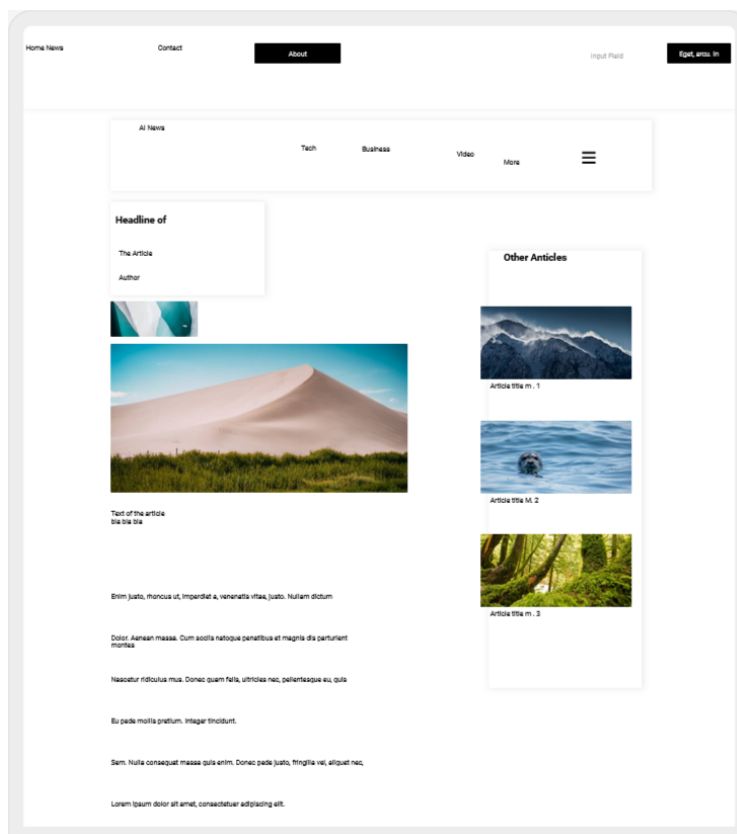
Home News

Contact

About

Input Field

Eget, arcu. In

AI News

Tech

Business

Video

More

Headline of

The Article

Author

Other Anticles

Article title m . 1

Article title M. 2

Article title m . 3

Text of the article
bla bla bla

Enim justo, rhoncus ut, imperdiet a, venenatis vitae, justo. Nullam dictum

Dolor. Aenean massa. Cum sociis natoque penatibus et magnis dis parturient montes

Nascetur ridiculus mus. Donec quam felis, ultricies nec, pellentesque eu, quis

Eu pede mollis pretium. Integer tincidunt.

Sem. Nulla consequat massa quis enim. Donec pede justo, fringilla vel, aliquet nec,

Lorem ipsum dolor sit amet, consectetuer adipiscing elit.